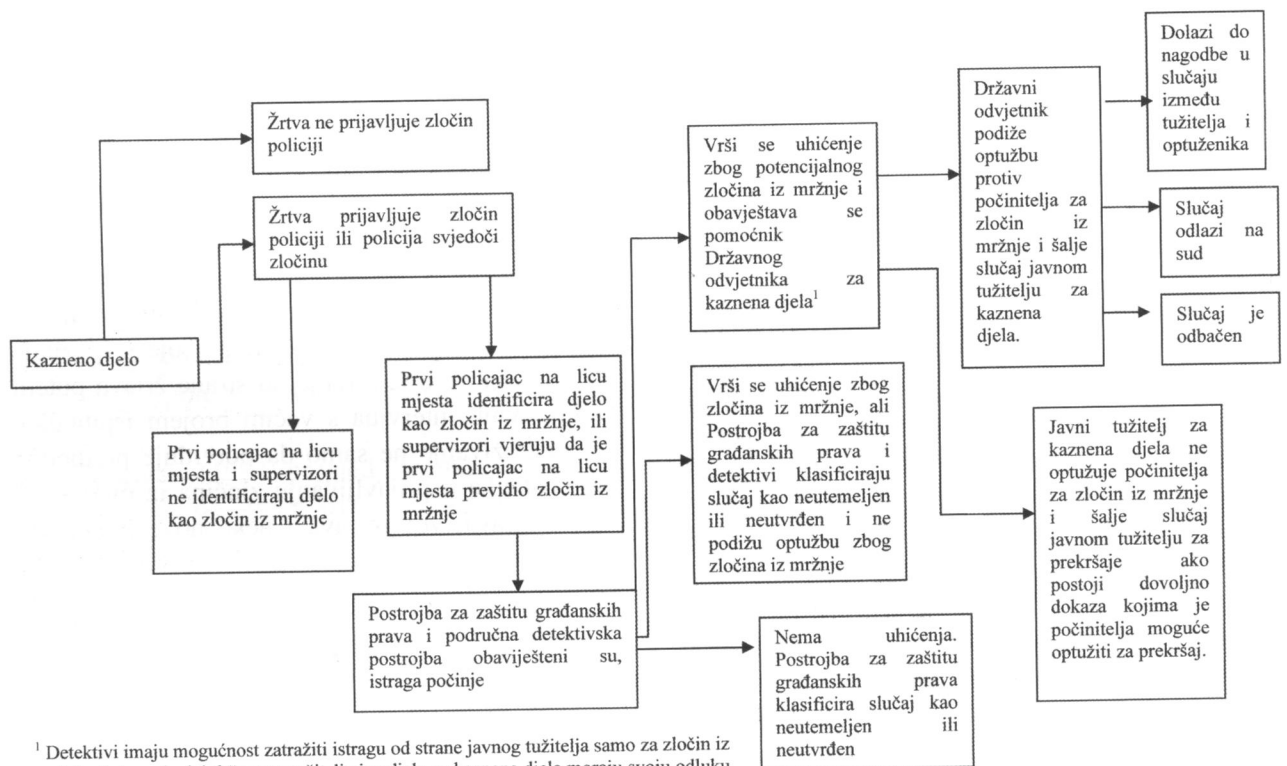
Žrtva ne prijavljuje zločin policiji

Žrtva prijavljuje zločin policiji ili policija svjedoči zločinu

Kazneno djelo

Prvi policajac na licu mjesta i supervizori ne identificiraju djelo kao zločin iz mržnje

Prvi policajac na licu mjesta identificira djelo kao zločin iz mržnje, ili supervizori vjeruju da je prvi policajac na licu mjesta previdio zločin iz mržnje

Postrojba za zaštitu građanskih prava i područna detektivska postrojba obaviješteni su, istraga počinje

Vrši se uhićenje zbog potencijalnog zločina iz mržnje i obavještava se pomoćnik Državnog odvjetnika za kaznena djela$^1$

Vrši se uhićenje zbog zločina iz mržnje, ali Postrojba za zaštitu građanskih prava i detektivi klasificiraju slučaj kao neutemeljen ili neutvrđen i ne podižu optužbu zbog zločina iz mržnje

Nema uhićenja. Postrojba za zaštitu građanskih prava klasificira slučaj kao neutemeljen ili neutvrđen

Državni odvjetnik podiže optužbu protiv počinitelja za zločin iz mržnje i šalje slučaj javnom tužitelju za kaznena djela.

Dolazi do nagodbe u slučaju između tužitelja i optuženika

Slučaj odlazi na sud

Slučaj je odbačen

Javni tužitelj za kaznena djela ne optužuje počinitelja za zločin iz mržnje i šalje slučaj javnom tužitelju za prekršaje ako postoji dovoljno dokaza kojima je počinitelja moguće optužiti za prekršaj.

$^1$ Detektivi imaju mogućnost zatražiti istragu od strane javnog tužitelja samo za zločin iz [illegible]